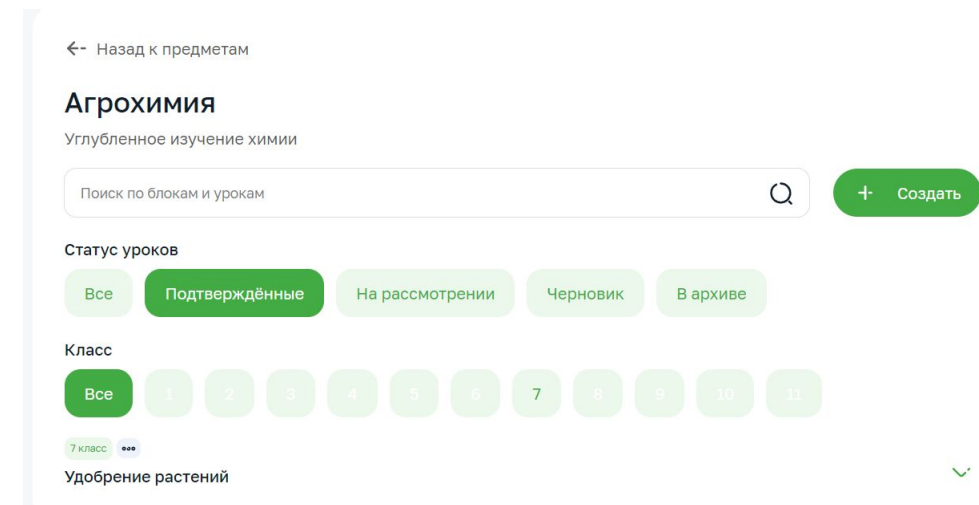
← Назад к предметам

Агрохимия

Углубленное изучение химии

Поиск по блокам и урокам

+ Создать

Статус уроков

Все Подтверждённые На рассмотрении Черновик В архиве

Класс

Все 1 2 3 4 5 6 7 8 9 10 11

7 класс •••

Удобрение растений